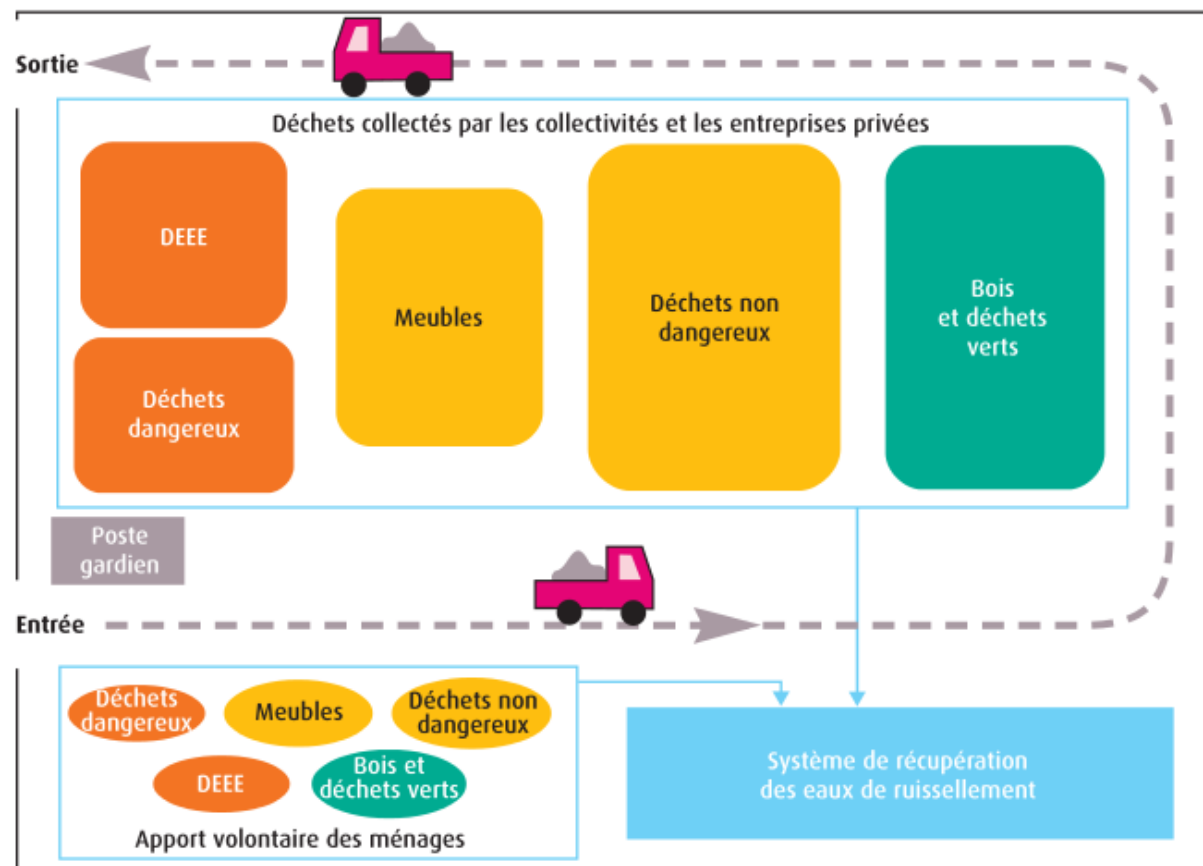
Sortie

Déchets collectés par les collectivités et les entreprises privées

DEEE

Déchets dangereux

Meubles

Déchets non dangereux

Bois et déchets verts

Poste gardien

Entrée

Déchets dangereux

Meubles

Déchets non dangereux

DEEE

Bois et déchets verts

Apport volontaire des ménages

Système de récupération des eaux de ruissellement